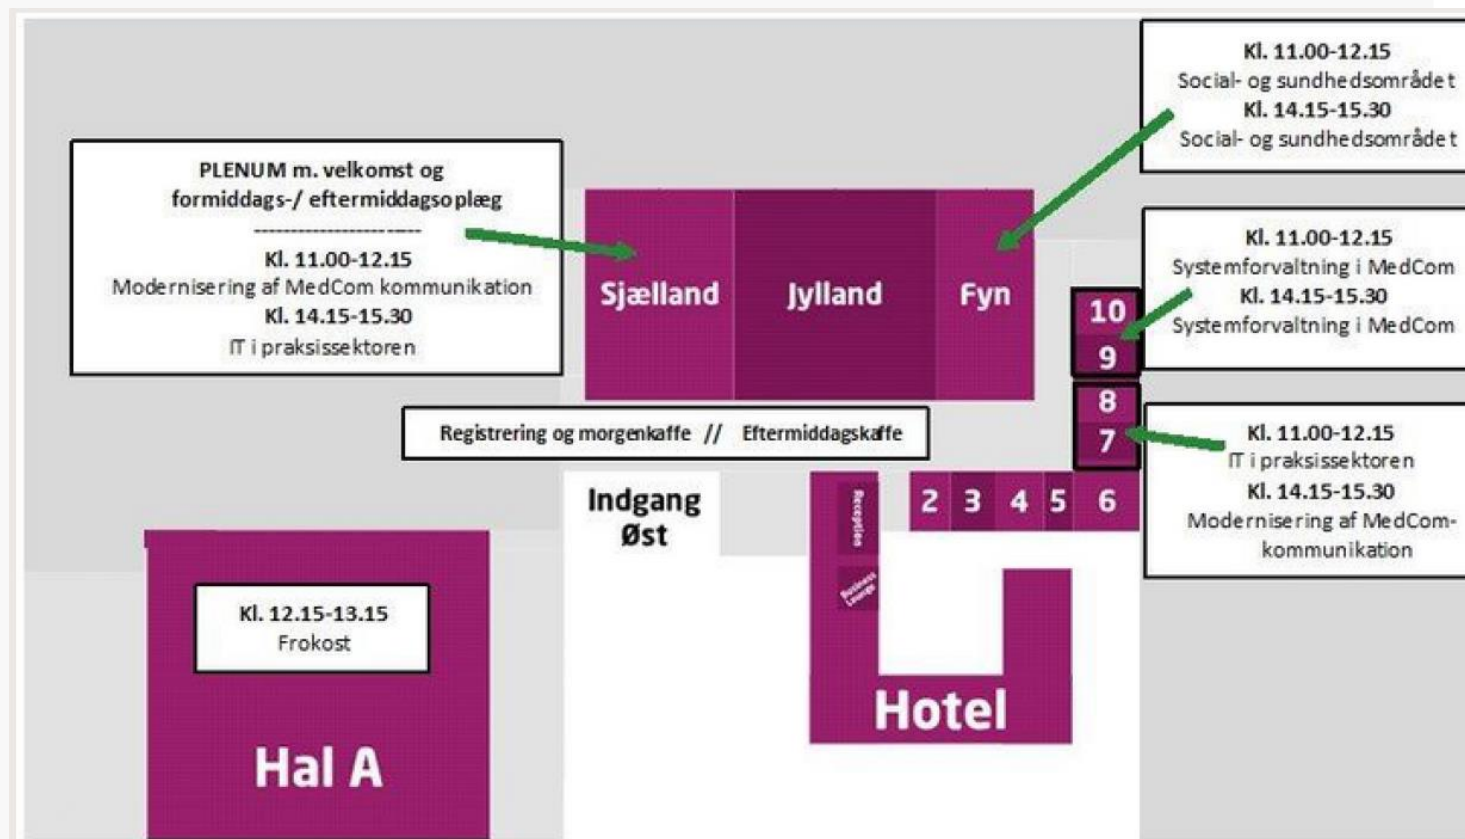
PLENUM m. velkomst og formiddags-/ eftermiddagsoplæg
--------------------
Kl. 11.00-12.15
Modernisering af MedCom kommunikation
Kl. 14.15-15.30
IT i praksissektoren

Kl. 11.00-12.15
Social- og sundhedsområdet
Kl. 14.15-15.30
Social- og sundhedsområdet

Sjælland

Jylland

Fyn

Kl. 11.00-12.15
Systemforvaltning i MedCom
Kl. 14.15-15.30
Systemforvaltning i MedCom

10
9
8
7

Registrering og morgenkaffe // Eftermiddagskaffe

Kl. 11.00-12.15
IT i praksissektoren
Kl. 14.15-15.30
Modernisering af MedCom-kommunikation

Indgang Øst

Reception

Business Lounge

2 3 4 5 6

Kl. 12.15-13.15
Frokost

Hal A

Hotel